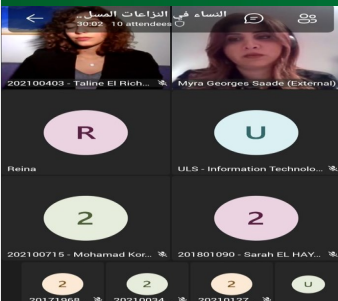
النساء في النزاعات المسل...
30:02 10 attendees

202100403 - Taline El Rich...

Myra Georges Saade (External)

R

Reina

U

ULS - Information Technolo...

2

202100715 - Mohamad Kor...

2

201801090 - Sarah EL HAY...

2

20171968

2

20210024

2

20210137

U